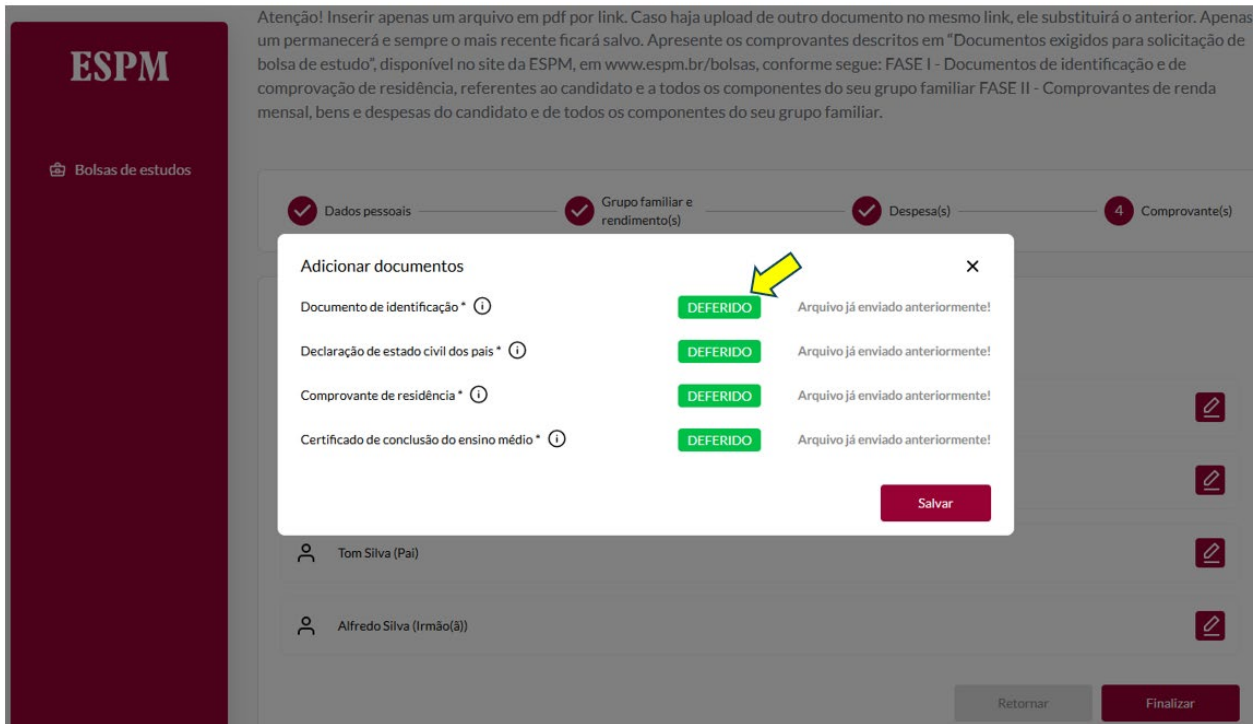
ESPM

Bolsas de estudos

Atenção! Inserir apenas um arquivo em pdf por link. Caso haja upload de outro documento no mesmo link, ele substituirá o anterior. Apenas um permanecerá e sempre o mais recente ficará salvo. Apresente os comprovantes descritos em "Documentos exigidos para solicitação de bolsa de estudo", disponível no site da ESPM, em www.espm.br/bolsas, conforme segue: FASE I - Documentos de identificação e de comprovação de residência, referentes ao candidato e a todos os componentes do seu grupo familiar FASE II - Comprovantes de renda mensal, bens e despesas do candidato e de todos os componentes do seu grupo familiar.

Dados pessoais — Grupo familiar e rendimento(s) — Despesa(s) — 4 Comprovante(s)

Adicionar documentos ×

Documento de identificação * DEFERIDO Arquivo já enviado anteriormente!

Declaração de estado civil dos pais * DEFERIDO Arquivo já enviado anteriormente!

Comprovante de residência * DEFERIDO Arquivo já enviado anteriormente!

Certificado de conclusão do ensino médio * DEFERIDO Arquivo já enviado anteriormente!

Salvar

Tom Silva (Pai)

Alfredo Silva (Irmão(ã))

Retornar Finalizar